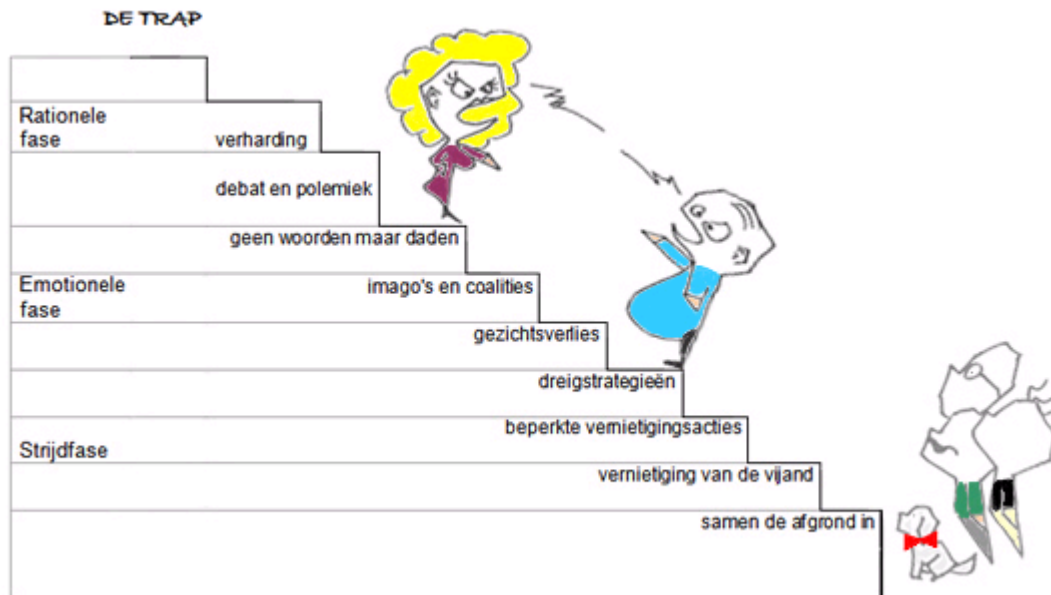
DE TRAP

Rationele fase

verharding

debat en polemiek

geen woorden maar daden

Emotionele fase

imago's en coalities

gezichtsverlies

dreigstrategieën

beperkte vernietigingsacties

Strijdfase

vernietiging van de vijand

samen de afgrond in